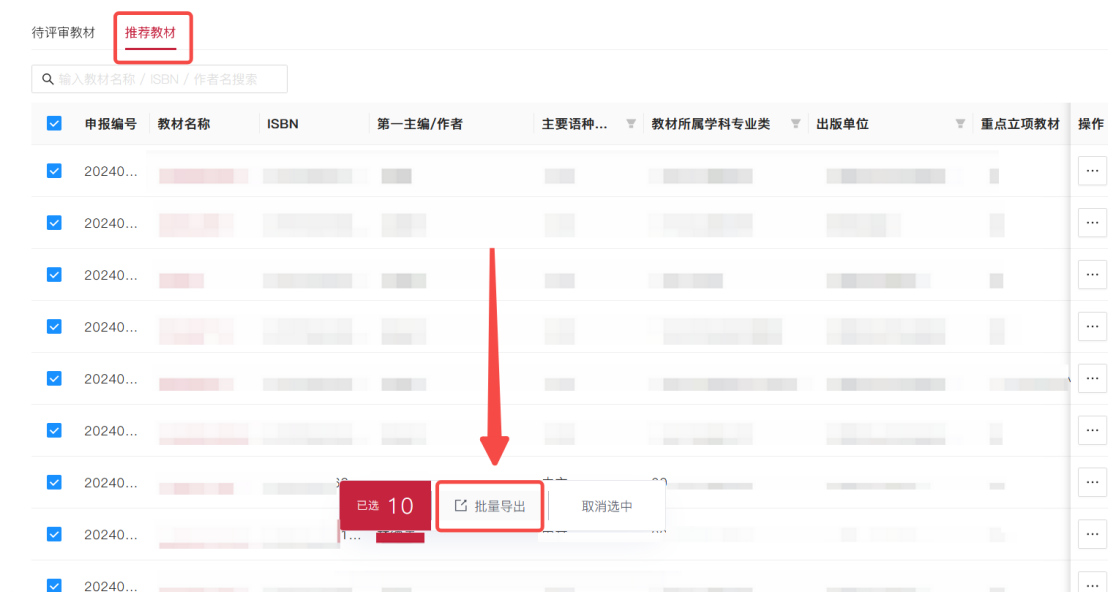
待评审教材　推荐教材

输入教材名称 / ISBN / 作者名搜索

| 申报编号 | 教材名称 | ISBN | 第一主编/作者 | 主要语种... | 教材所属学科专业类 | 出版单位 | 重点立项教材 | 操作 |
|---|---|---|---|---|---|---|---|---|
| 20240... | | | | | | | | ··· |
| 20240... | | | | | | | | ··· |
| 20240... | | | | | | | | ··· |
| 20240... | | | | | | | | ··· |
| 20240... | | | | | | | | ··· |
| 20240... | | | | | | | | ··· |
| 20240... | | | | | | | | ··· |
| 20240... | | | | | | | | ··· |
| 20240... | | | | | | | | ··· |

已选 10　批量导出　取消选中